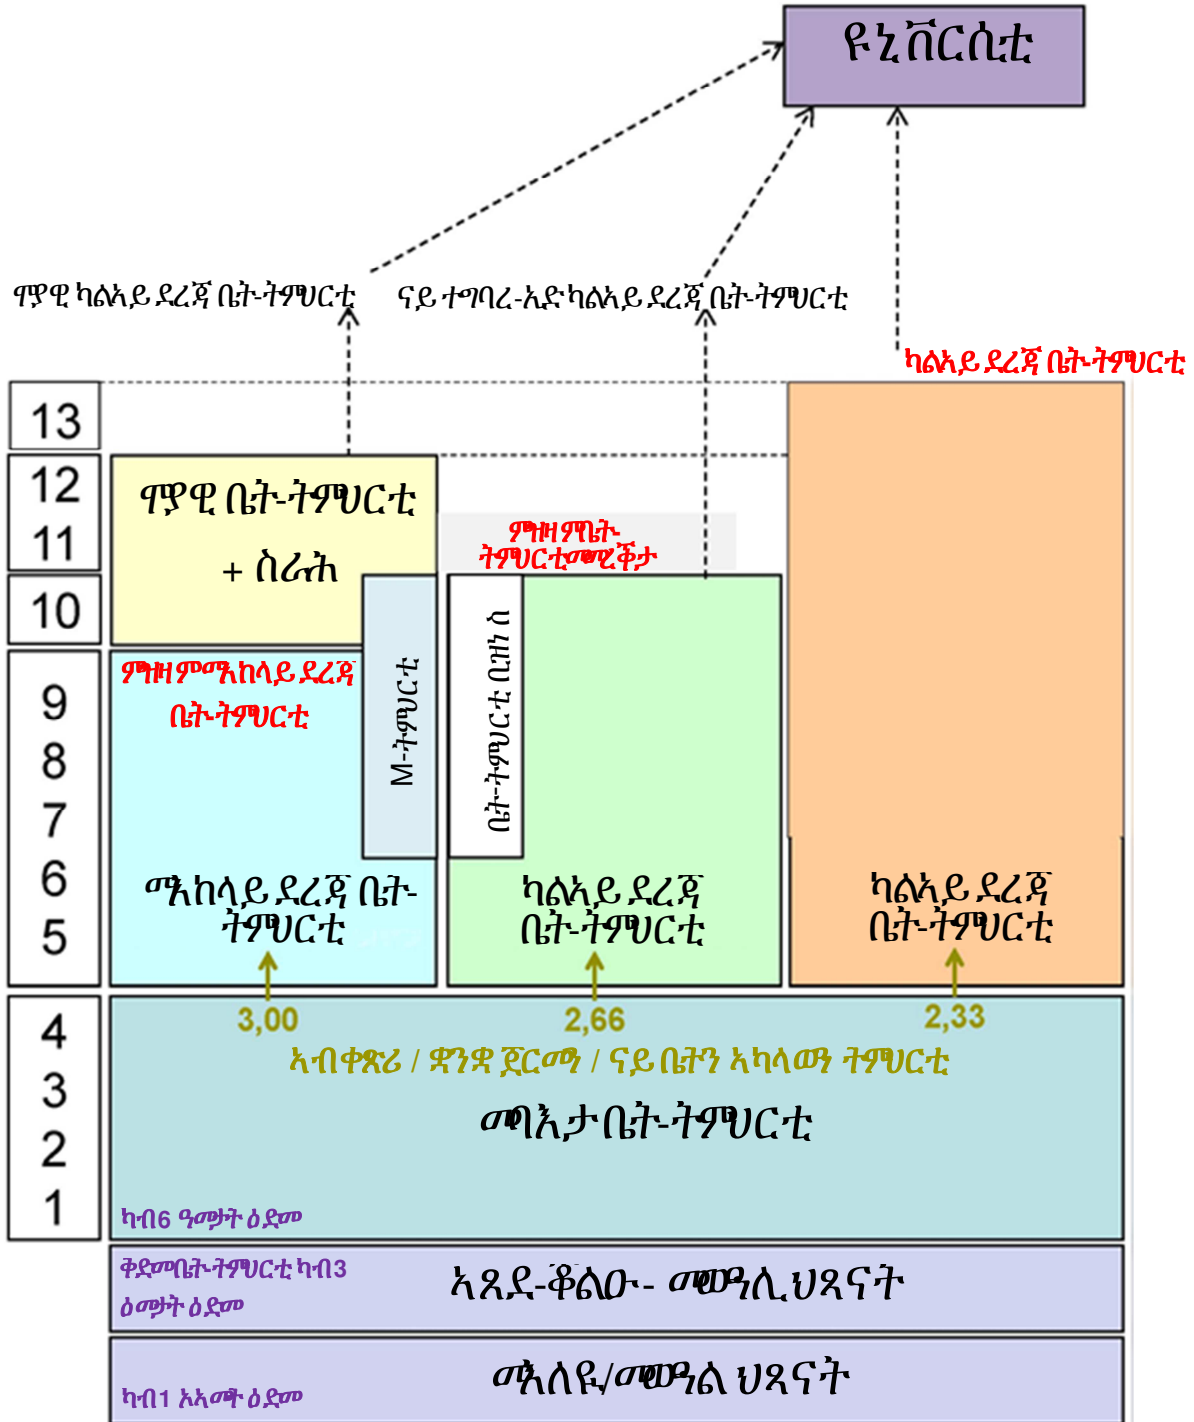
ዩኒቨርሲቲ

ሞያዊ ካልኣይ ደረጃ ቤት-ትምህርቲ

ናይ ተግባረ-ኢድ ካልኣይ ደረጃ ቤት-ትምህርቲ

ካልኣይ ደረጃ ቤት-ትምህርቲ

13

12

11

10

9

8

7

6

5

4

3

2

1

ሞያዊ ቤት-ትምህርቲ + ስራሕ

ምዝዛምቤት-ትምህርቲመረቕታ

ምዝዛምማእከላይ ደረጃ ቤት-ትምህርቲ

M-ትምህርቲ

ቤት-ትምህርቲ በዝሓ ሰ

ማእከላይ ደረጃ ቤት-ትምህርቲ

ካልኣይ ደረጃ ቤት-ትምህርቲ

ካልኣይ ደረጃ ቤት-ትምህርቲ

3,00

2,66

2,33

ኣብቀጽሪ / ቋንቋ ጀርመን / ናይ ቤትን ኣካላውን ትምህርቲ

መባእታ ቤት-ትምህርቲ

ካብ6 ዓመታት ዕድመ

ቅድመቤት-ትምህርቲ ካብ3 ዕመታት ዕድመ

ኣጸደ-ቖልዑ- መውዓሊ ህጻናት

ካብ1 ኣኣመት ዕድመ

መኣለዪ/መውዓል ህጻናት